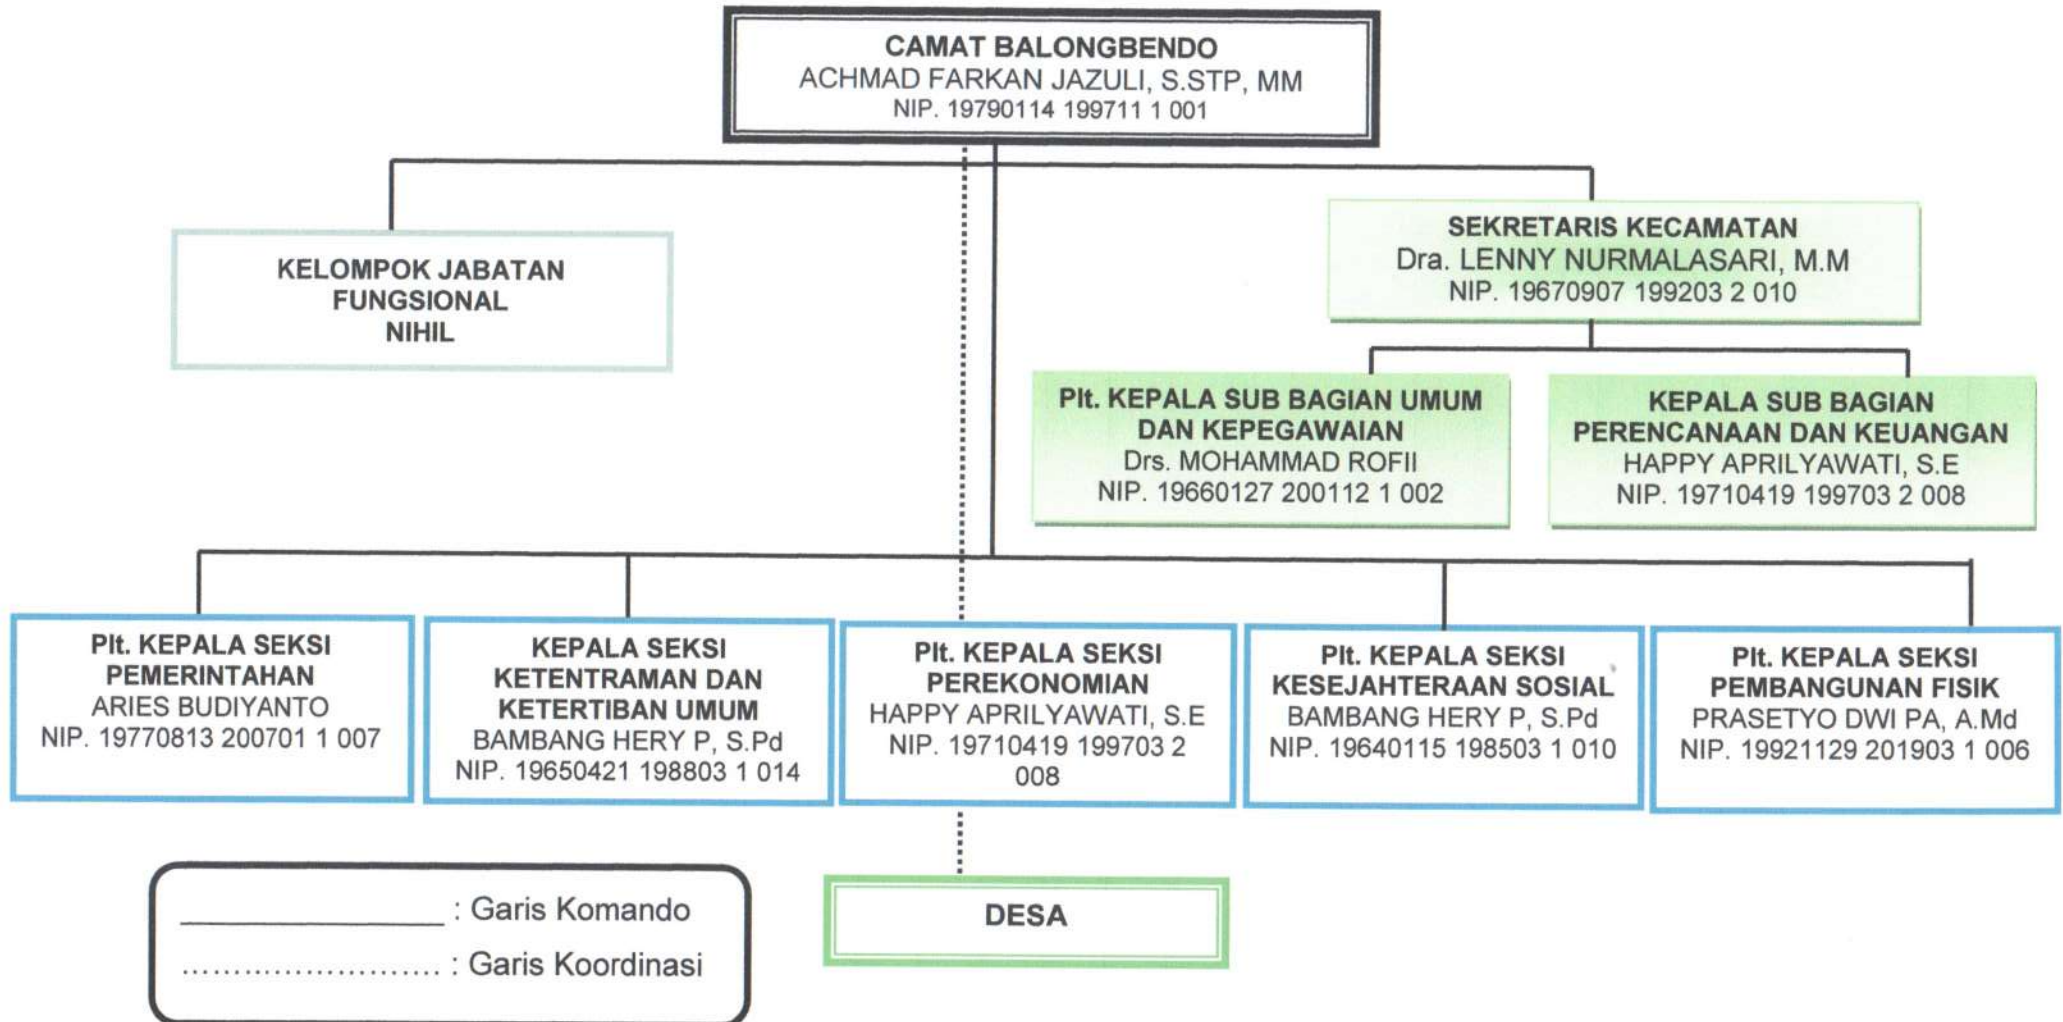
CAMAT BALONGBENDO
ACHMAD FARKAN JAZULI, S.STP, MM
NIP. 19790114 199711 1 001

KELOMPOK JABATAN FUNGSIONAL
NIHIL

SEKRETARIS KECAMATAN
Dra. LENNY NURMALASARI, M.M
NIP. 19670907 199203 2 010

Plt. KEPALA SUB BAGIAN UMUM DAN KEPEGAWAIAN
Drs. MOHAMMAD ROFII
NIP. 19660127 200112 1 002

KEPALA SUB BAGIAN PERENCANAAN DAN KEUANGAN
HAPPY APRILYAWATI, S.E
NIP. 19710419 199703 2 008

Plt. KEPALA SEKSI PEMERINTAHAN
ARIES BUDIYANTO
NIP. 19770813 200701 1 007

KEPALA SEKSI KETENTRAMAN DAN KETERTIBAN UMUM
BAMBANG HERY P, S.Pd
NIP. 19650421 198803 1 014

Plt. KEPALA SEKSI PEREKONOMIAN
HAPPY APRILYAWATI, S.E
NIP. 19710419 199703 2 008

Plt. KEPALA SEKSI KESEJAHTERAAN SOSIAL
BAMBANG HERY P, S.Pd
NIP. 19640115 198503 1 010

Plt. KEPALA SEKSI PEMBANGUNAN FISIK
PRASETYO DWI PA, A.Md
NIP. 19921129 201903 1 006

DESA

________________ : Garis Komando
........................ : Garis Koordinasi